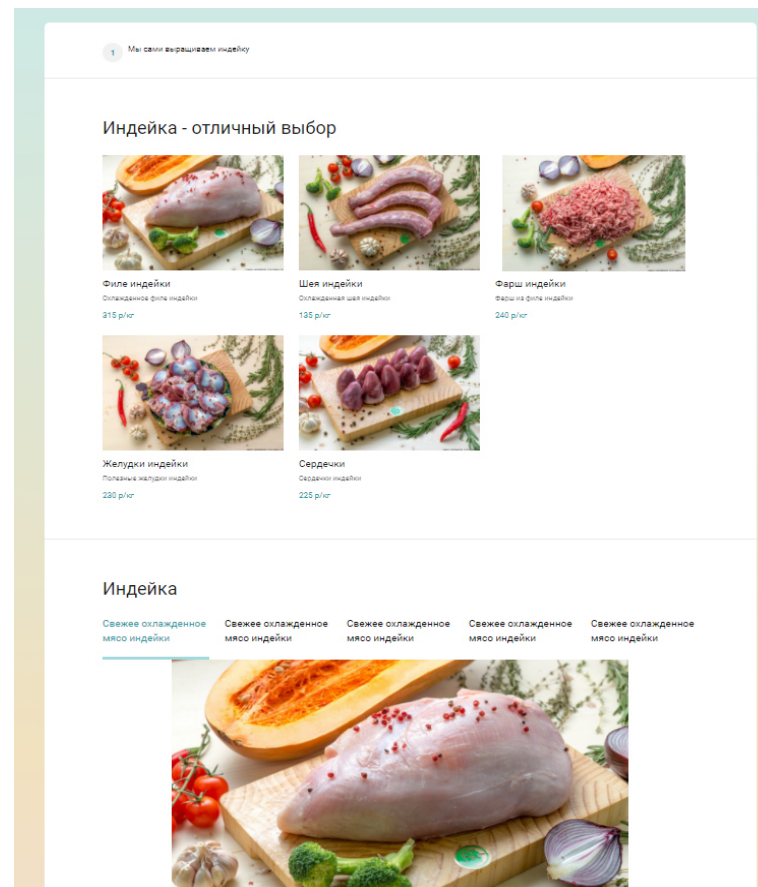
1 Мы сами выращиваем индейку

Индейка - отличный выбор

Филе индейки
Охлажденное филе индейки
315 р/кг

Шея индейки
Охлажденная шея индейки
135 р/кг

Фарш индейки
Фарш из филе индейки
240 р/кг

Желудки индейки
Полезные желудки индейки
230 р/кг

Сердечки
Сердечки индейки
225 р/кг

Индейка

Свежее охлажденное мясо индейки
Свежее охлажденное мясо индейки
Свежее охлажденное мясо индейки
Свежее охлажденное мясо индейки
Свежее охлажденное мясо индейки